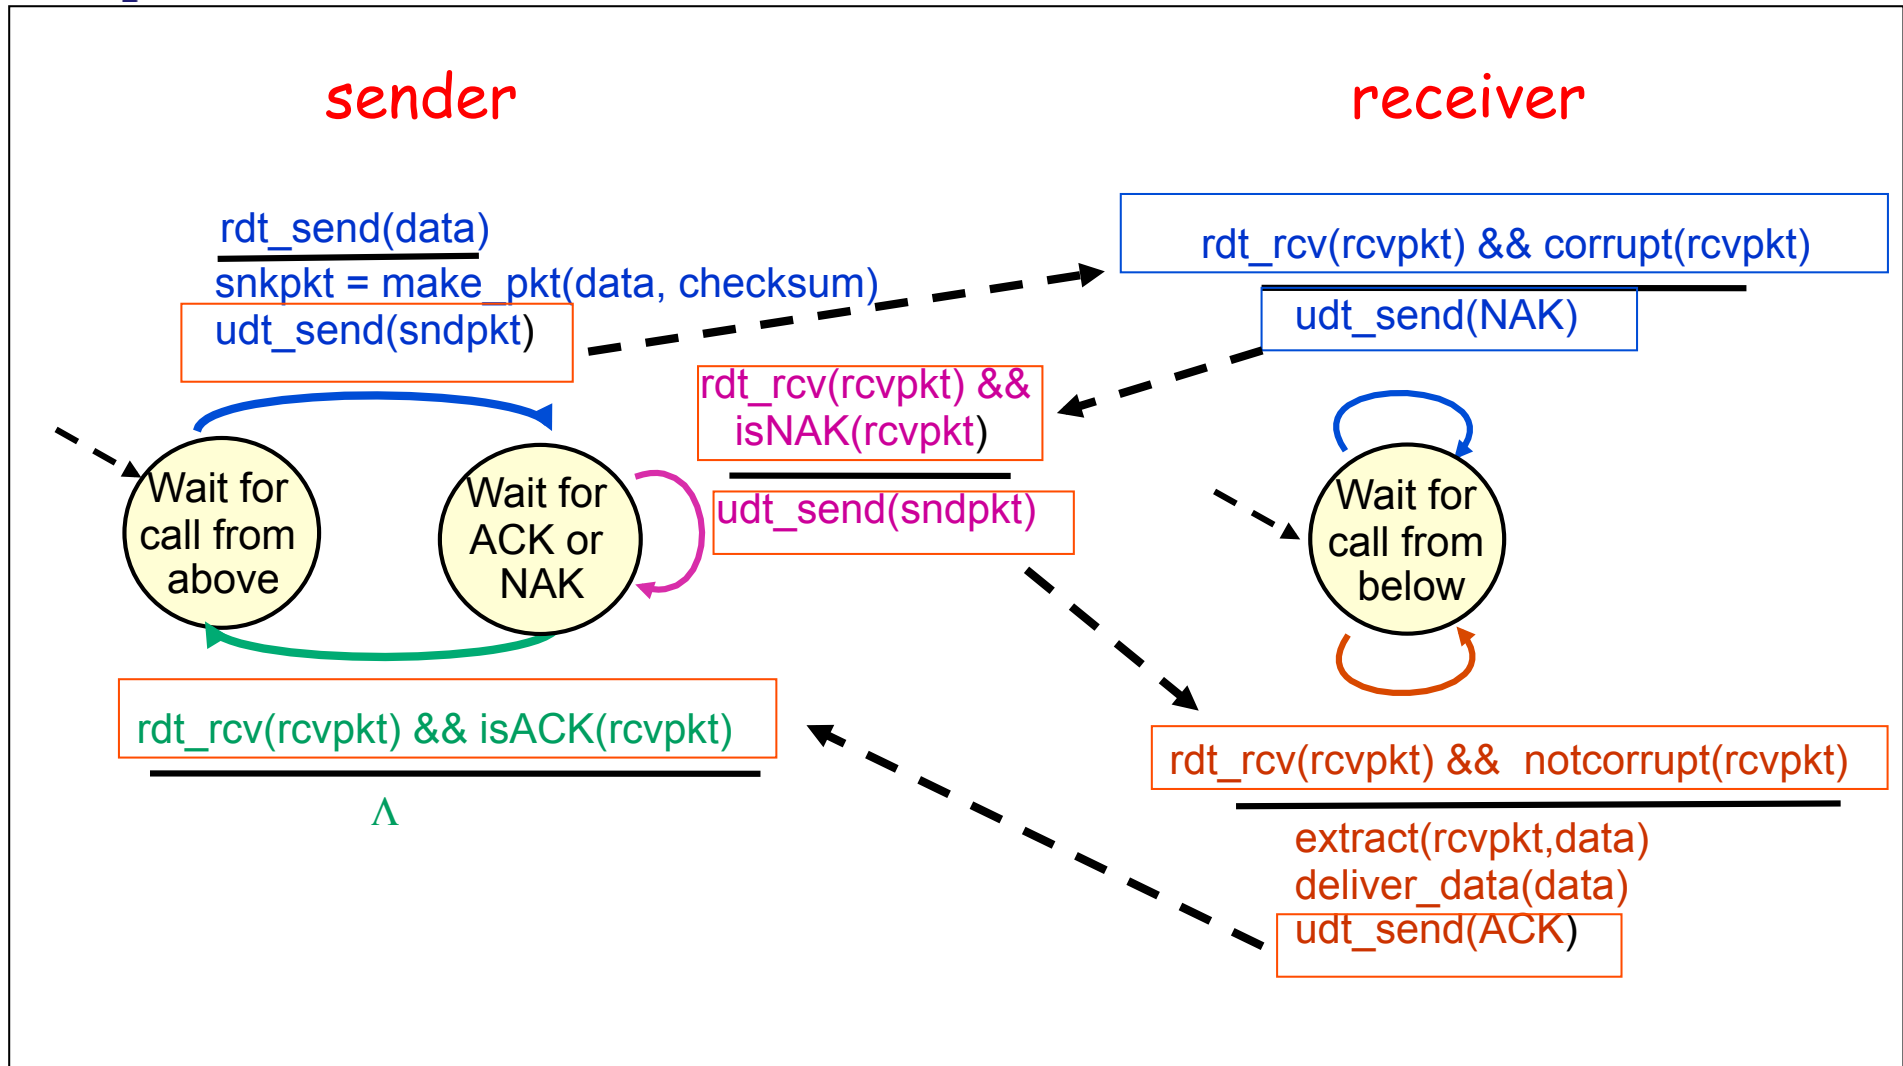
sender

receiver

rdt_send(data)
snkpkt = make_pkt(data, checksum)
udt_send(sndpkt)

rdt_rcv(rcvpkt) && corrupt(rcvpkt)
udt_send(NAK)

rdt_rcv(rcvpkt) && isNAK(rcvpkt)
udt_send(sndpkt)

Wait for call from above

Wait for ACK or NAK

Wait for call from below

rdt_rcv(rcvpkt) && isACK(rcvpkt)
$\Lambda$

rdt_rcv(rcvpkt) && notcorrupt(rcvpkt)
extract(rcvpkt,data)
deliver_data(data)
udt_send(ACK)